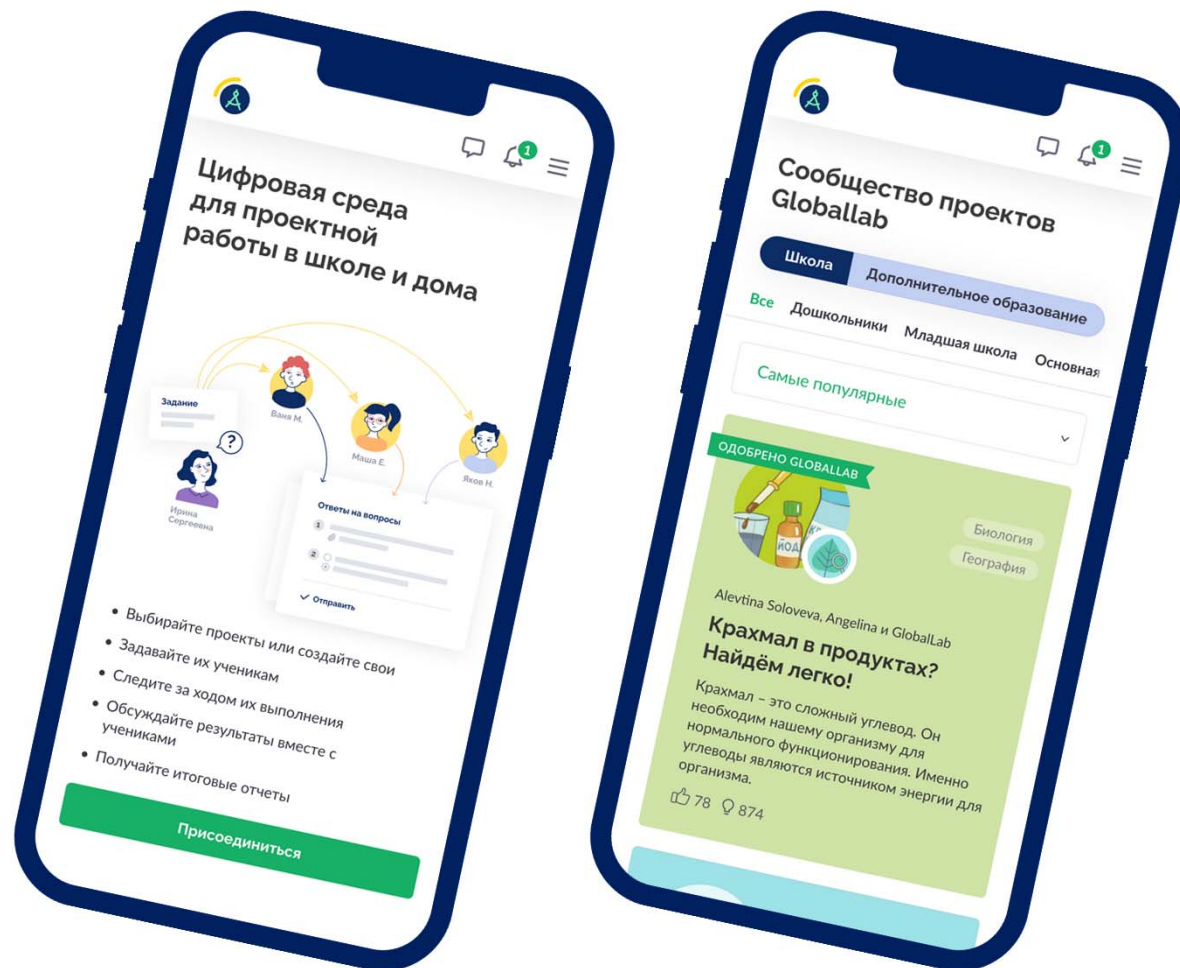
1

Цифровая среда для проектной работы в школе и дома

Задание

Ваня М.

Маша Е.

Яков Н.

Ирина Сергеевна

Ответы на вопросы

1

2

✓ Отправить

• Выбирайте проекты или создайте свои
• Задавайте их ученикам
• Следите за ходом их выполнения
• Обсуждайте результаты вместе с учениками
• Получайте итоговые отчеты

Присоединиться

1

Сообщество проектов Globallab

Школа | Дополнительное образование

Все | Дошкольники | Младшая школа | Основная

Самые популярные

ОДОБРЕНО GLOBALLAB

ЙОД

Биология

География

Alevtina Soloveva, Angelina и GlobalLab

Крахмал в продуктах? Найдём легко!

Крахмал – это сложный углевод. Он необходим нашему организму для нормального функционирования. Именно углеводы являются источником энергии для организма.

78 874